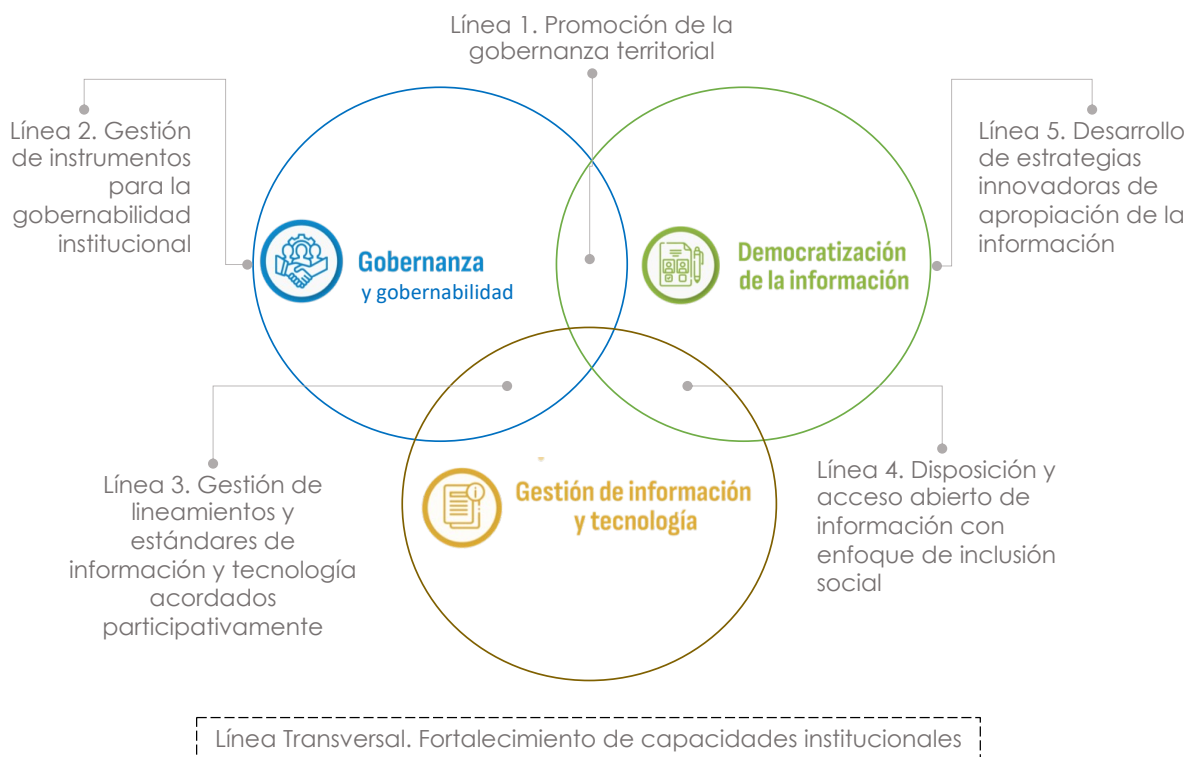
Línea 1. Promoción de la gobernanza territorial

Línea 2. Gestión de instrumentos para la gobernabilidad institucional

Gobernanza
y gobernabilidad

Democratización de la información

Línea 5. Desarrollo de estrategias innovadoras de apropiación de la información

Línea 3. Gestión de lineamientos y estándares de información y tecnología acordados participativamente

Gestión de información y tecnología

Línea 4. Disposición y acceso abierto de información con enfoque de inclusión social

Línea Transversal. Fortalecimiento de capacidades institucionales